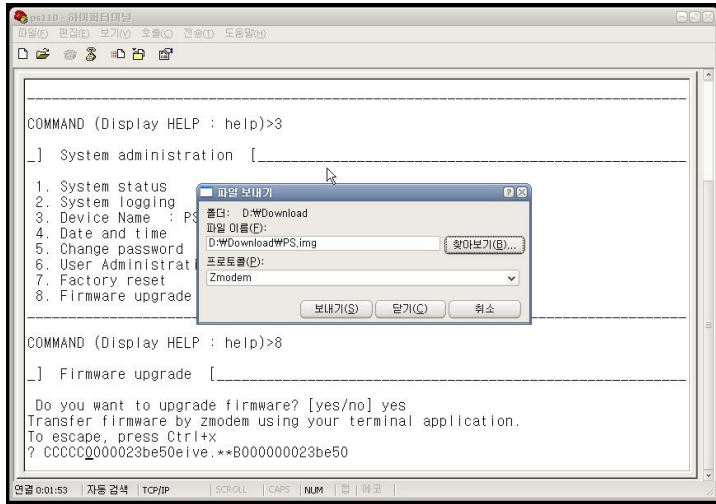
ps110 - 하이퍼터미널
파일(F) 편집(E) 보기(V) 호출(C) 전송(T) 도움말(H)

COMMAND (Display HELP : help)>3

_] System administration [

1. System status
2. System logging
3. Device Name : PS
4. Date and time
5. Change password
6. User Administrati
7. Factory reset
8. Firmware upgrade

파일 보내기
폴더: D:₩Download
파일 이름(F):
D:₩Download₩PS.img
찾아보기(B)...
프로토콜(P):
Zmodem
보내기(S) 닫기(C) 취소

COMMAND (Display HELP : help)>8

_] Firmware upgrade [

Do you want to upgrade firmware? [yes/no] yes
Transfer firmware by zmodem using your terminal application.
To escape, press Ctrl+x
? CCCCC0000023be50eive.**B000000023be50

연결 0:01:53 자동 검색 TCP/IP SCROLL CAPS NUM 캡 에코